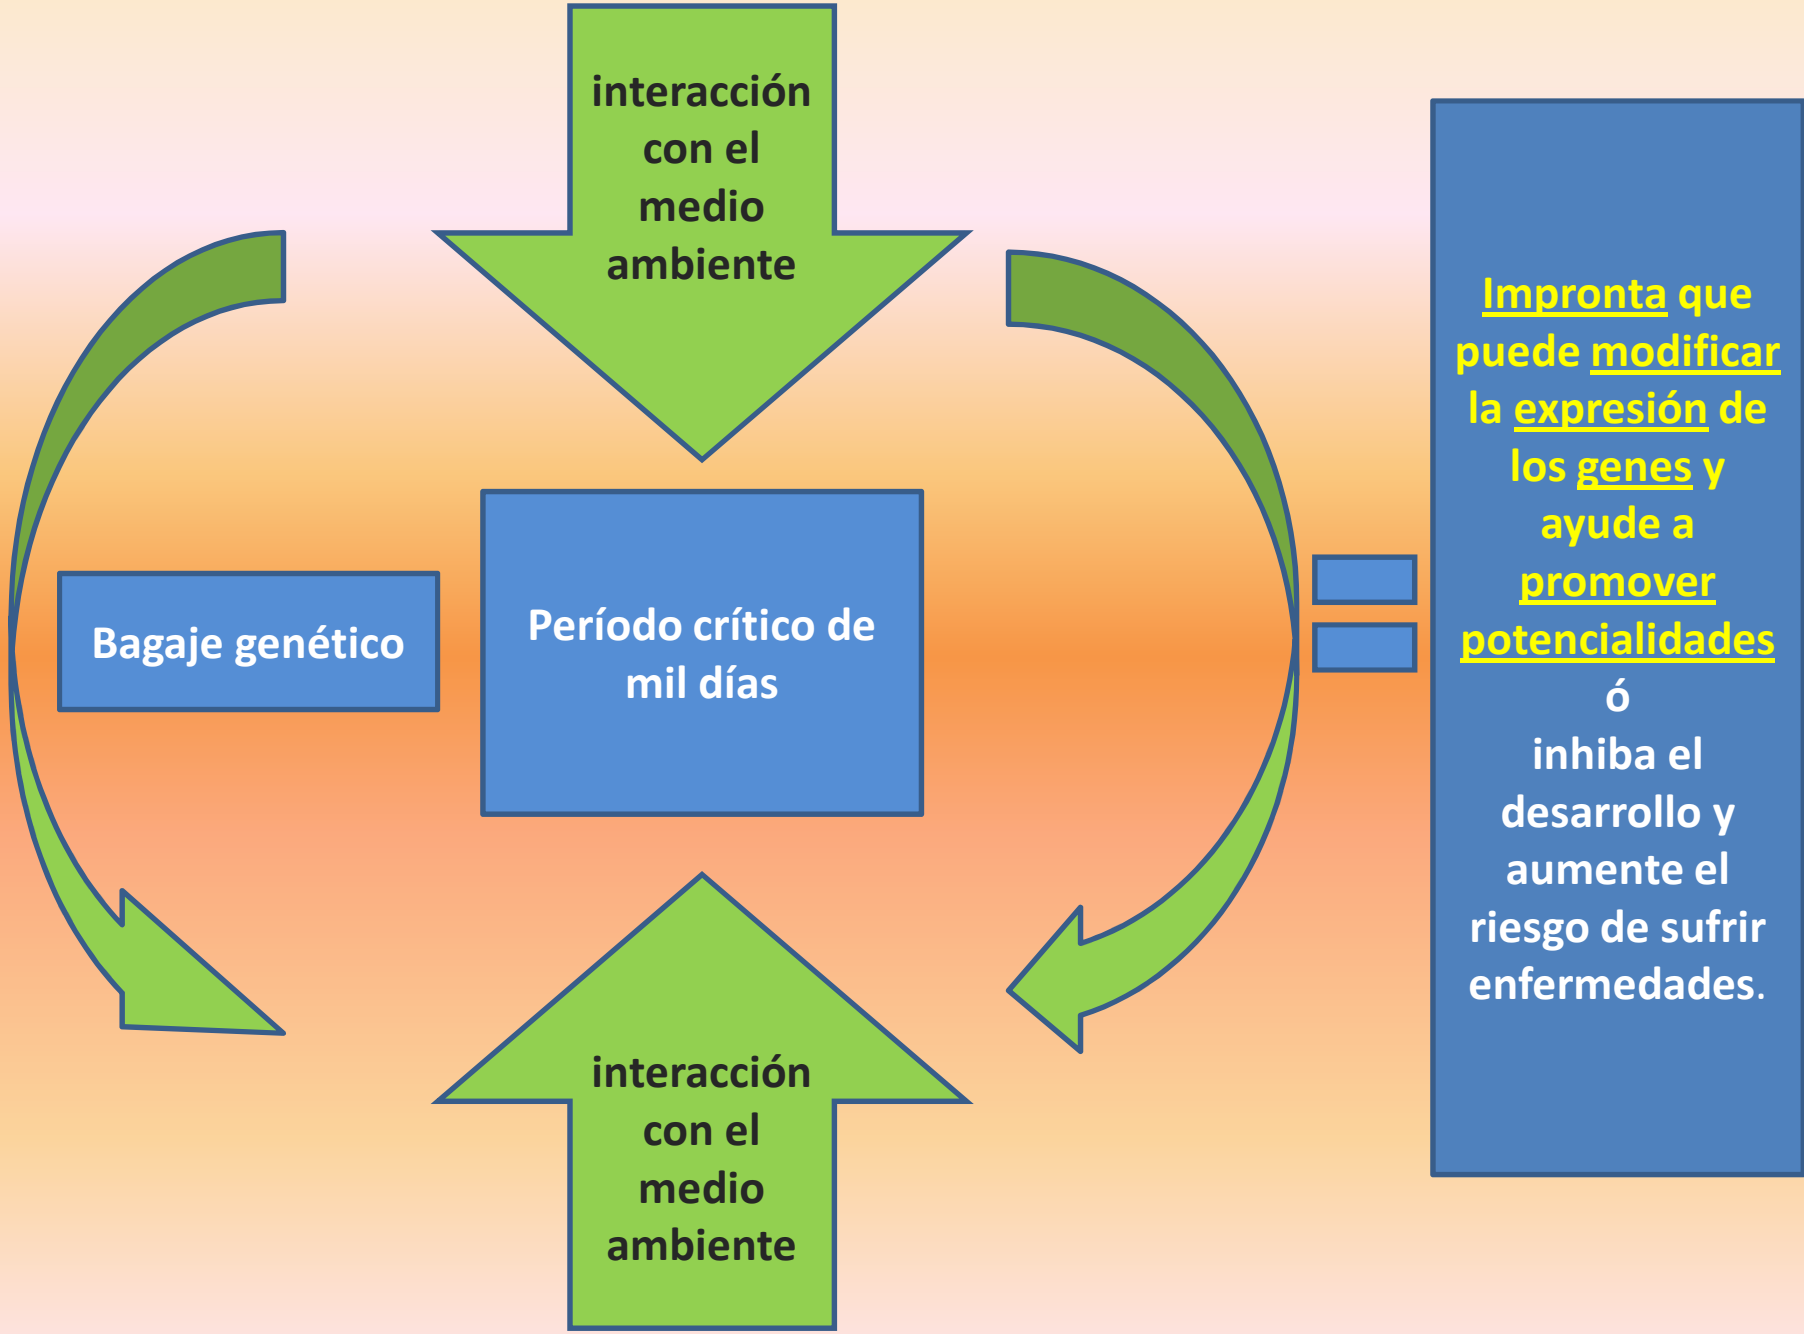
interacción con el medio ambiente

Bagaje genético

Período crítico de mil días

interacción con el medio ambiente

Impronta que puede modificar la expresión de los genes y ayude a promover potencialidades ó inhiba el desarrollo y aumente el riesgo de sufrir enfermedades.